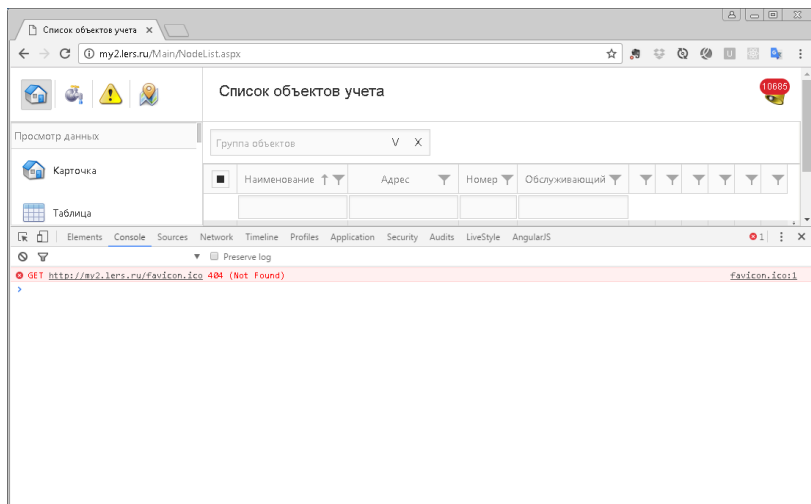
Список объектов учета ×

my2.lers.ru/Main/NodeList.aspx

Список объектов учета

10685

Просмотр данных

Группа объектов V X

Карточка

| ■ | Наименование | Адрес | Номер | Обслуживающий |
|---|---|---|---|---|

Таблица

Elements Console Sources Network Timeline Profiles Application Security Audits LiveStyle AngularJS

1

Preserve log

GET http://my2.lers.ru/favicon.ico 404 (Not Found) favicon.ico:1

>